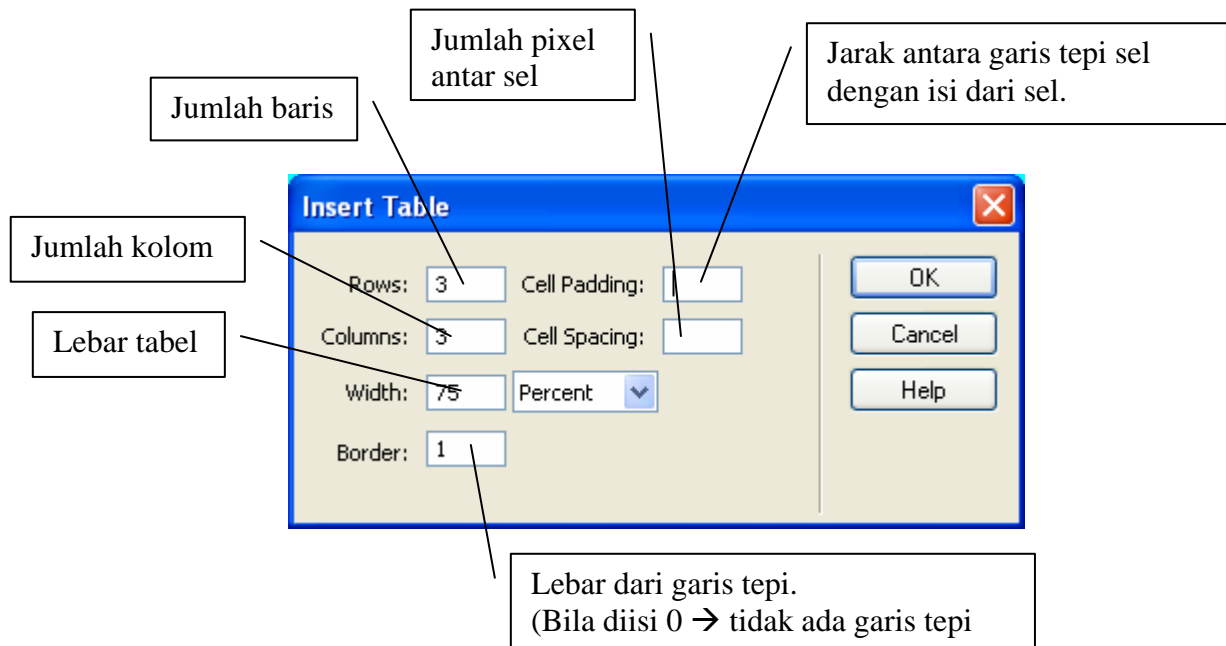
Jumlah pixel antar sel

Jarak antara garis tepi sel dengan isi dari sel.

Jumlah baris

Insert Table

Jumlah kolom

Rows: 3

Cell Padding:

OK

Columns: 3

Cell Spacing:

Cancel

Lebar tabel

Width: 75

Percent

Help

Border: 1

Lebar dari garis tepi.
(Bila diisi 0 $\rightarrow$ tidak ada garis tepi